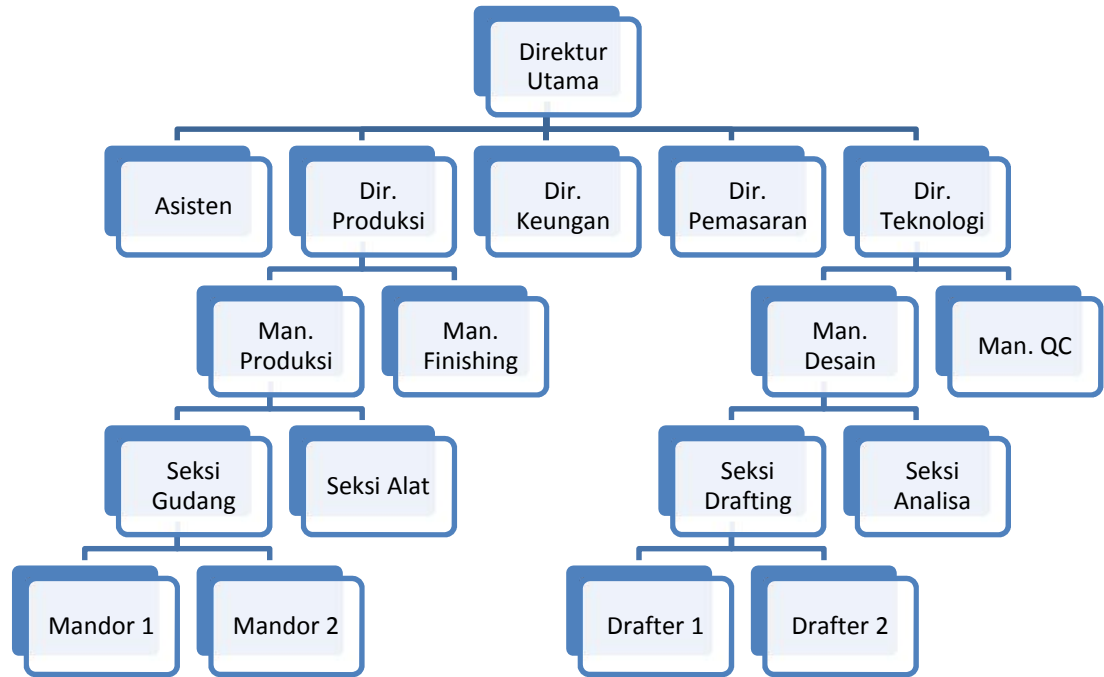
Direktur Utama

Asisten

Dir. Produksi

Dir. Keungan

Dir. Pemasaran

Dir. Teknologi

Man. Produksi

Man. Finishing

Man. Desain

Man. QC

Seksi Gudang

Seksi Alat

Seksi Drafting

Seksi Analisa

Mandor 1

Mandor 2

Drafter 1

Drafter 2